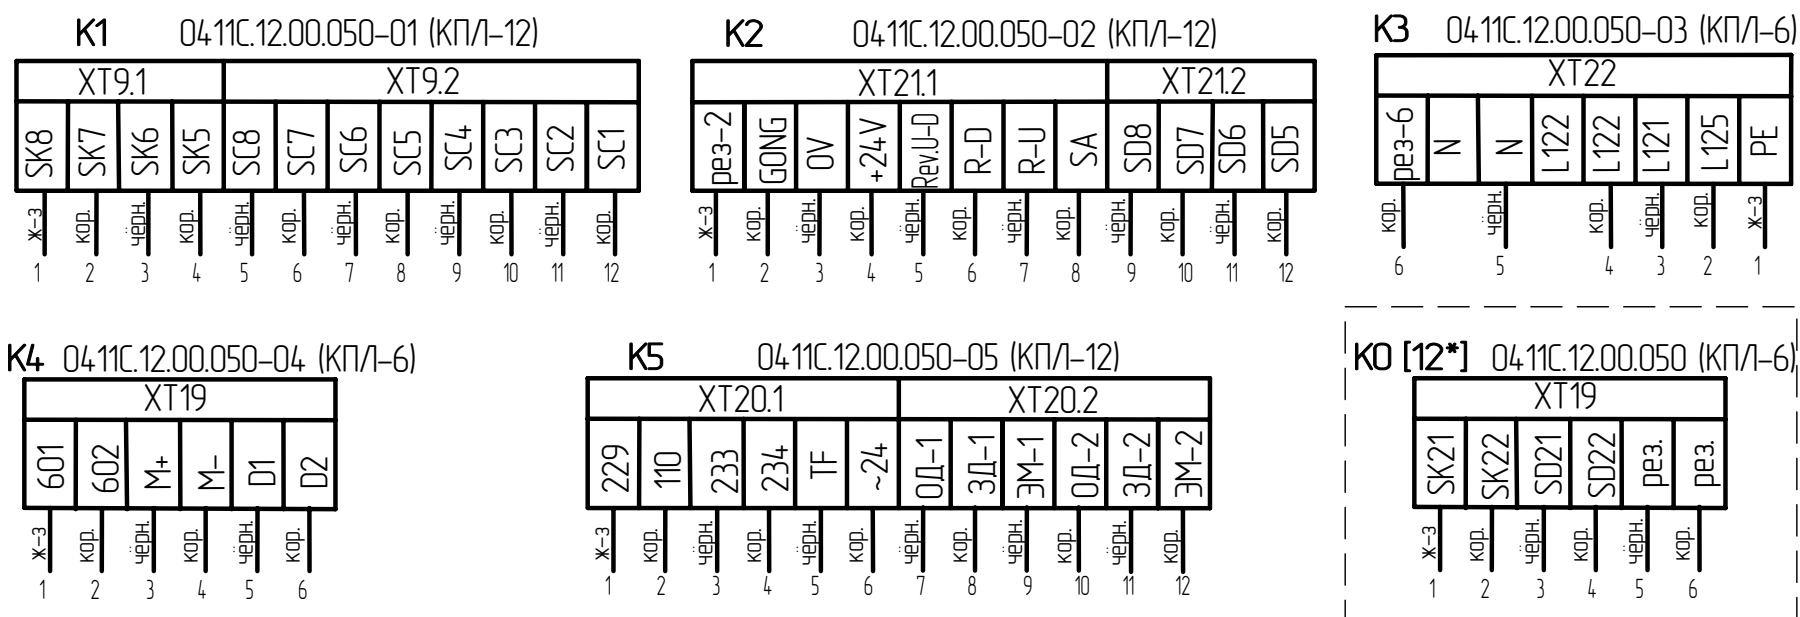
K1 0411С.12.00.050-01 (КПЛ-12)

| XT9.1 | | | | XT9.2 | | | | | | | |
|---|---|---|---|---|---|---|---|---|---|---|---|
| SK8 | SK7 | SK6 | SK5 | SC8 | SC7 | SC6 | SC5 | SC4 | SC3 | SC2 | SC1 |
| ж-з | кор. | чёрн. | кор. | чёрн. | кор. | чёрн. | кор. | чёрн. | кор. | чёрн. | кор. |
| 1 | 2 | 3 | 4 | 5 | 6 | 7 | 8 | 9 | 10 | 11 | 12 |

K2 0411С.12.00.050-02 (КПЛ-12)

| XT21.1 | | | | | | | | XT21.2 | | | |
|---|---|---|---|---|---|---|---|---|---|---|---|
| рез-2 | GONG | 0V | +24V | Rev.U-D | R-D | R-U | SA | SD8 | SD7 | SD6 | SD5 |
| ж-з | кор. | чёрн. | кор. | чёрн. | кор. | чёрн. | кор. | чёрн. | кор. | чёрн. | кор. |
| 1 | 2 | 3 | 4 | 5 | 6 | 7 | 8 | 9 | 10 | 11 | 12 |

K3 0411С.12.00.050-03 (КПЛ-6)

| XT22 | | | | | | | |
|---|---|---|---|---|---|---|---|
| рез-6 | N | N | L122 | L122 | L121 | L125 | PE |
| кор. | | чёрн. | | кор. | чёрн. | кор. | ж-з |
| 6 | | 5 | | 4 | 3 | 2 | 1 |

K4 0411С.12.00.050-04 (КПЛ-6)

| XT19 | | | | | |
|---|---|---|---|---|---|
| 601 | 602 | M+ | M- | D1 | D2 |
| ж-з | кор. | чёрн. | кор. | чёрн. | кор. |
| 1 | 2 | 3 | 4 | 5 | 6 |

K5 0411С.12.00.050-05 (КПЛ-12)

| XT20.1 | | | | | | XT20.2 | | | | | |
|---|---|---|---|---|---|---|---|---|---|---|---|
| 229 | 110 | 233 | 234 | TF | ~24 | ОД-1 | ЗД-1 | ЭМ-1 | ОД-2 | ЗД-2 | ЭМ-2 |
| ж-з | кор. | чёрн. | кор. | чёрн. | кор. | чёрн. | кор. | чёрн. | кор. | чёрн. | кор. |
| 1 | 2 | 3 | 4 | 5 | 6 | 7 | 8 | 9 | 10 | 11 | 12 |

K0 [12*] 0411С.12.00.050 (КПЛ-6)

| XT19 | | | | | |
|---|---|---|---|---|---|
| SK21 | SK22 | SD21 | SD22 | рез. | рез. |
| ж-з | кор. | чёрн. | кор. | чёрн. | кор. |
| 1 | 2 | 3 | 4 | 5 | 6 |